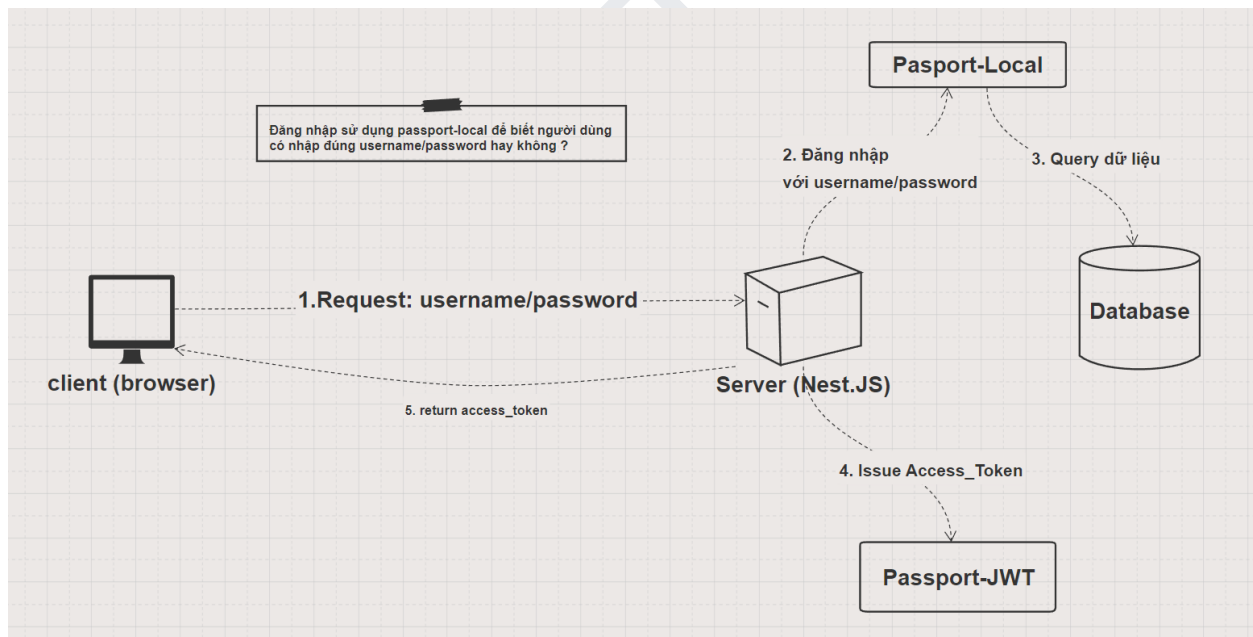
Pasport-Local

Đăng nhập sử dụng passport-local để biết người dùng có nhập đúng username/password hay không ?

2. Đăng nhập với username/password

3. Query dữ liệu

Database

1.Request: username/password

client (browser)

Server (Nest.JS)

5. return access_token

4. Issue Access_Token

Passport-JWT